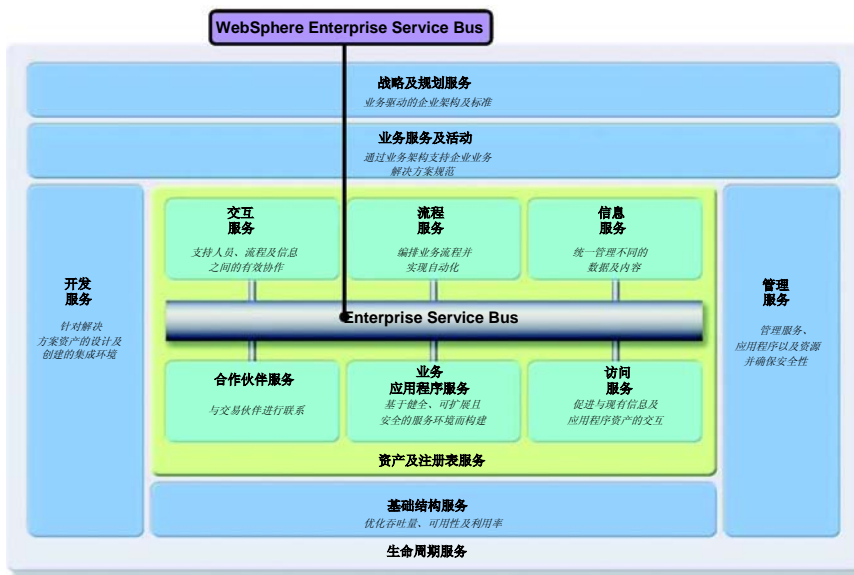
WebSphere Enterprise Service Bus

战略及规划服务
业务驱动的企业架构及标准

业务服务及活动
通过业务架构支持企业业务解决方案规范

开发服务
针对解决方案资产的设计及创建的集成环境

交互服务
支持人员、流程及信息之间的有效协作

流程服务
编排业务流程并实现自动化

信息服务
统一管理不同的数据及内容

Enterprise Service Bus

合作伙伴服务
与交易伙伴进行联系

业务应用程序服务
基于健全、可扩展且安全的服务环境而构建

访问服务
促进与现有信息及应用程序资产的交互

资产及注册表服务

管理服务
管理服务、应用程序以及资源并确保安全性

基础结构服务
优化吞吐量、可用性及利用率

生命周期服务